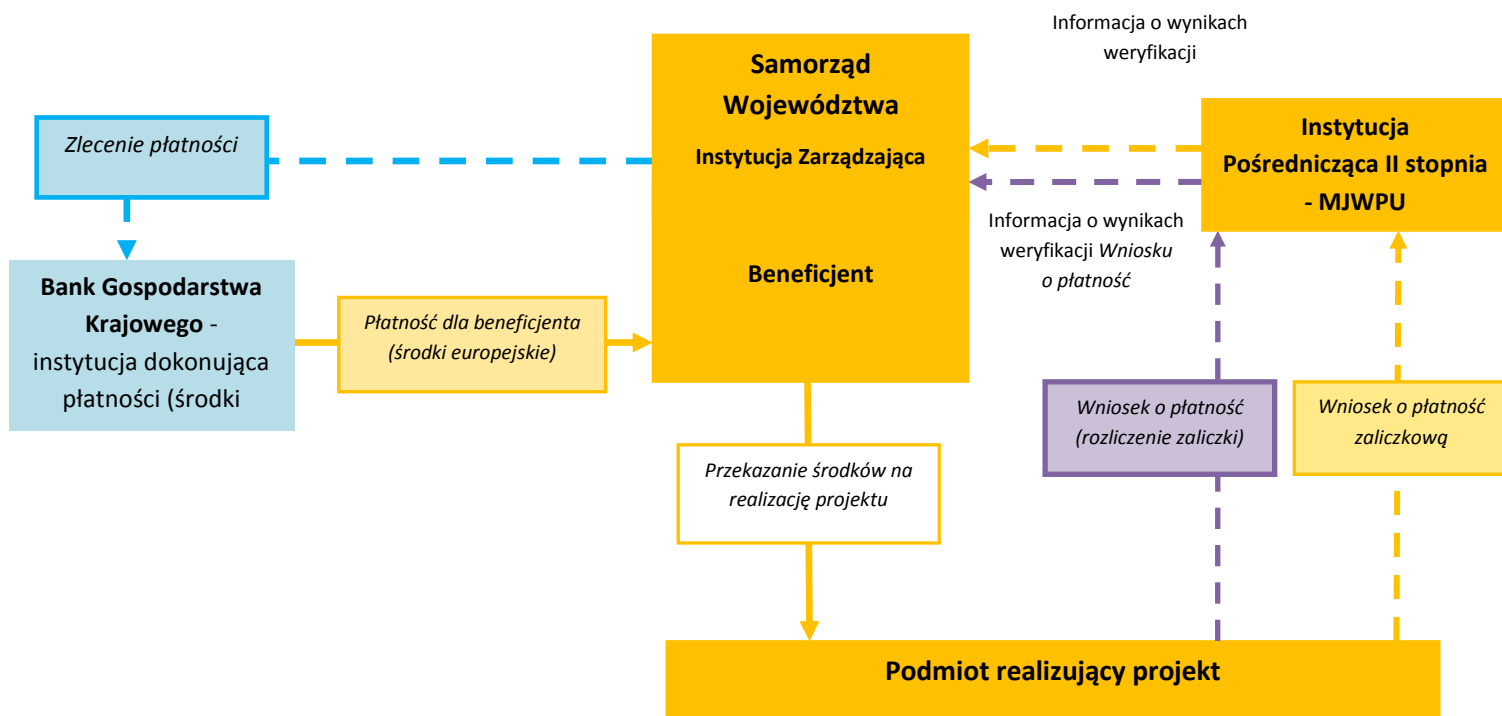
Informacja o wynikach weryfikacji

Samorząd Województwa

Instytucja Zarządzająca

Beneficjent

Instytucja Pośrednicząca II stopnia - MJWPU

Zlecenie płatności

Bank Gospodarstwa Krajowego - instytucja dokonująca płatności (środki

Płatność dla beneficjenta (środki europejskie)

Informacja o wynikach weryfikacji Wniosku o płatność

Wniosek o płatność (rozliczenie zaliczki)

Wniosek o płatność zaliczkową

Przekazanie środków na realizację projektu

Podmiot realizujący projekt